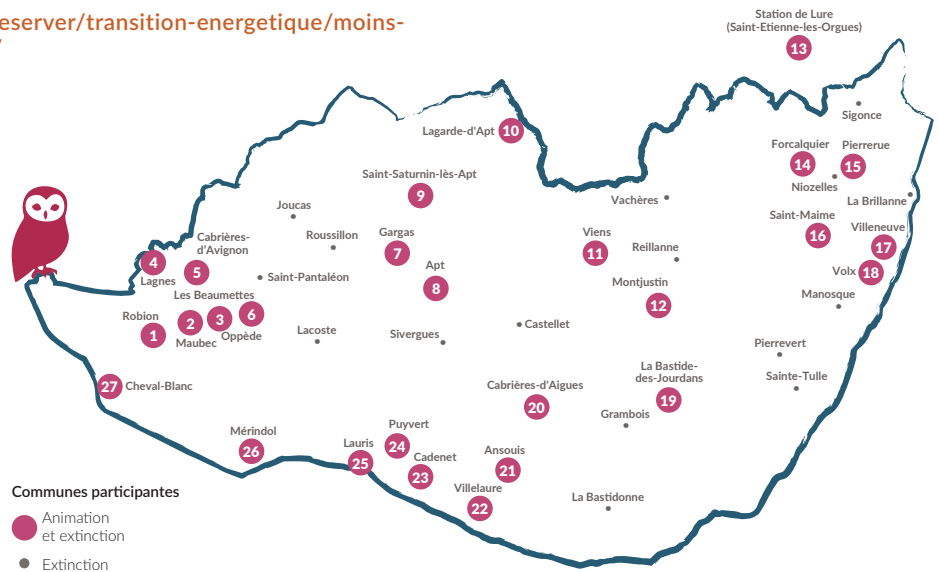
eserver/transition-energetique/moins-

Station de Lure (Saint-Etienne-les-Orgues) 13

Sigonce

Lagarde-d'Apt 10

Forcalquier 14
Pierrerue 15
Niozelles

Saint-Saturnin-lès-Apt 9

La Brillanne

Vachères

Joucas

Saint-Maime 16
Villeneuve 17

Cabrières-d'Avignon 5

Roussillon

Gargas 7

Viens 11

Reillanne

4 Lagnes

Saint-Pantaléon

Apt 8

Volx 18

Les Beaumettes

Montjustin 12

Manosque

Robion 1
2 Maubec
3
6 Oppède

Lacoste

Sivergues

Castellet

Pierrevert

La Bastide-des-Jourdans 19

27 Cheval-Blanc

Sainte-Tulle

Cabrières-d'Aigues 20

Grambois

Mérindol 26

Puyvert 24

Lauris 25

Cadenet 23

Ansouis 21

Villelaure 22

La Bastidonne

Communes participantes

Animation et extinction

Extinction